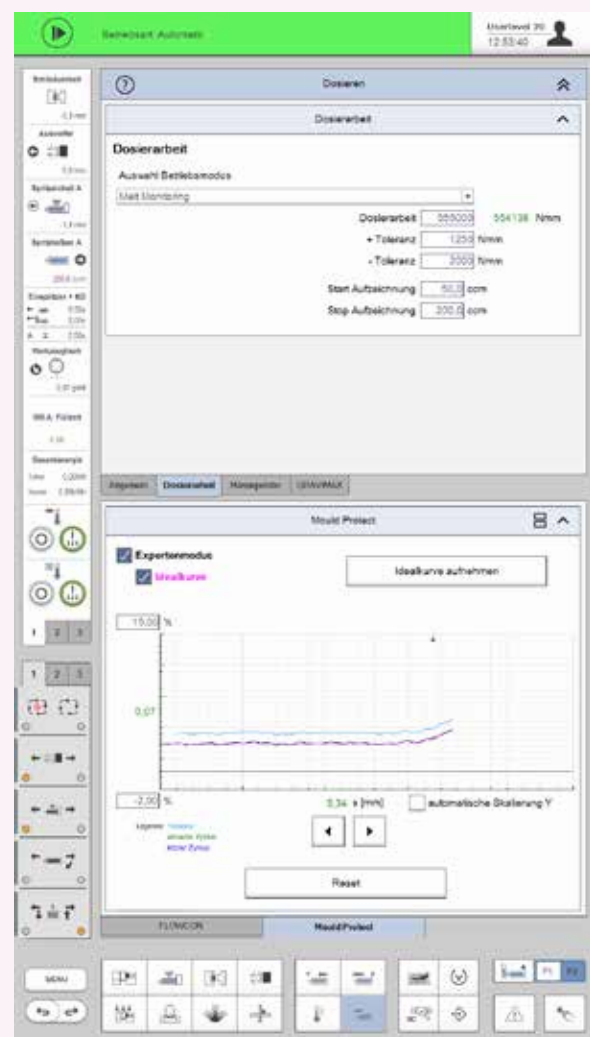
Betriebsart Automatik

Userlevel 30
12:53:40

Betriebsart
Auswerfer
Spritzeinheit A
Spritzeinheit A
Einspritzen + ND
Werkzeugkühlung
IMA Flüssigk
Gesamtenergie

1 2 3

1 2 3

Dosieren

Dosierarbeit

Dosierarbeit

Auswahl Betriebsmodus

Nur Monitoring

Dosierarbeit 555000 554138 Nmm

+ Toleranz 1250 Nmm

- Toleranz 2000 Nmm

Start Aufzeichnung 50,0 ccm

Stop Aufzeichnung 200,0 ccm

Allgemein | Dosierarbeit | Homogenität | GRAVIMAX

Mould Protect

Expertenmodus

Idealkurve

Idealkurve aufnehmen

15,00 %

0,07

-2,00 %

5,34 s [mm]

automatische Skalierung Y

Legende: Idealkurve
aktueller Zyklus
letzter Zyklus

Reset

FLOWCON | MouldProtect

MENU

F1 F2